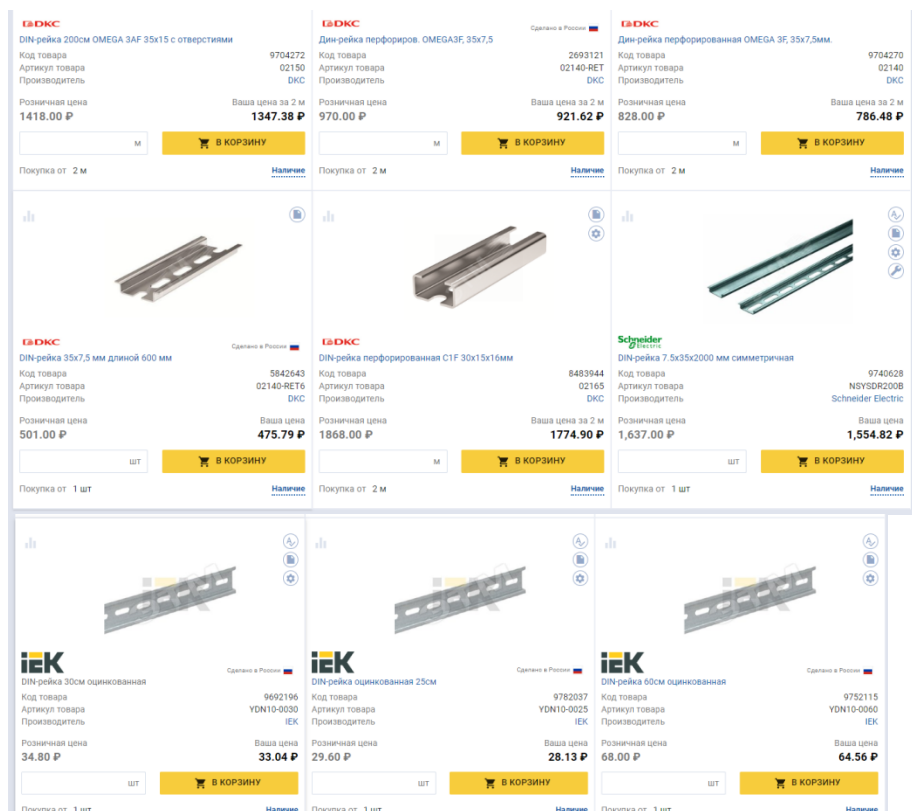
DKC
DIN-рейка 200см OMEGA 3AF 35x15 с отверстиями
Код товара 9704272
Артикул товара 02150
Производитель DKC
Розничная цена 1418.00 ₽
Ваша цена за 2 м 1347.38 ₽
м
В КОРЗИНУ
Покупка от 2 м
Наличие

DKC
Сделано в России
Дин-рейка перфориров. OMEGA3F, 35x7,5
Код товара 2693121
Артикул товара 02140-RET
Производитель DKC
Розничная цена 970.00 ₽
Ваша цена за 2 м 921.62 ₽
м
В КОРЗИНУ
Покупка от 2 м
Наличие

DKC
Дин-рейка перфорированная OMEGA 3F, 35x7,5мм.
Код товара 9704270
Артикул товара 02140
Производитель DKC
Розничная цена 828.00 ₽
Ваша цена за 2 м 786.48 ₽
м
В КОРЗИНУ
Покупка от 2 м
Наличие

DKC
Сделано в России
DIN-рейка 35x7,5 мм длиной 600 мм
Код товара 5842643
Артикул товара 02140-RET6
Производитель DKC
Розничная цена 501.00 ₽
Ваша цена 475.79 ₽
шт
В КОРЗИНУ
Покупка от 1 шт
Наличие

DKC
DIN-рейка перфорированная C1F 30x15x16мм
Код товара 8483944
Артикул товара 02165
Производитель DKC
Розничная цена 1868.00 ₽
Ваша цена за 2 м 1774.90 ₽
м
В КОРЗИНУ
Покупка от 2 м
Наличие

Schneider Electric
DIN-рейка 7.5x35x2000 мм симметричная
Код товара 9740628
Артикул товара NSYSDR200B
Производитель Schneider Electric
Розничная цена 1,637.00 ₽
Ваша цена 1,554.82 ₽
шт
В КОРЗИНУ
Покупка от 1 шт
Наличие

IEK
Сделано в России
DIN-рейка 30см оцинкованная
Код товара 9692196
Артикул товара YDN10-0030
Производитель IEK
Розничная цена 34.80 ₽
Ваша цена 33.04 ₽
шт
В КОРЗИНУ
Покупка от 1 шт
Наличие

IEK
Сделано в России
DIN-рейка оцинкованная 25см
Код товара 9782037
Артикул товара YDN10-0025
Производитель IEK
Розничная цена 29.60 ₽
Ваша цена 28.13 ₽
шт
В КОРЗИНУ
Покупка от 1 шт
Наличие

IEK
Сделано в России
DIN-рейка 60см оцинкованная
Код товара 9752115
Артикул товара YDN10-0060
Производитель IEK
Розничная цена 68.00 ₽
Ваша цена 64.56 ₽
шт
В КОРЗИНУ
Покупка от 1 шт
Наличие